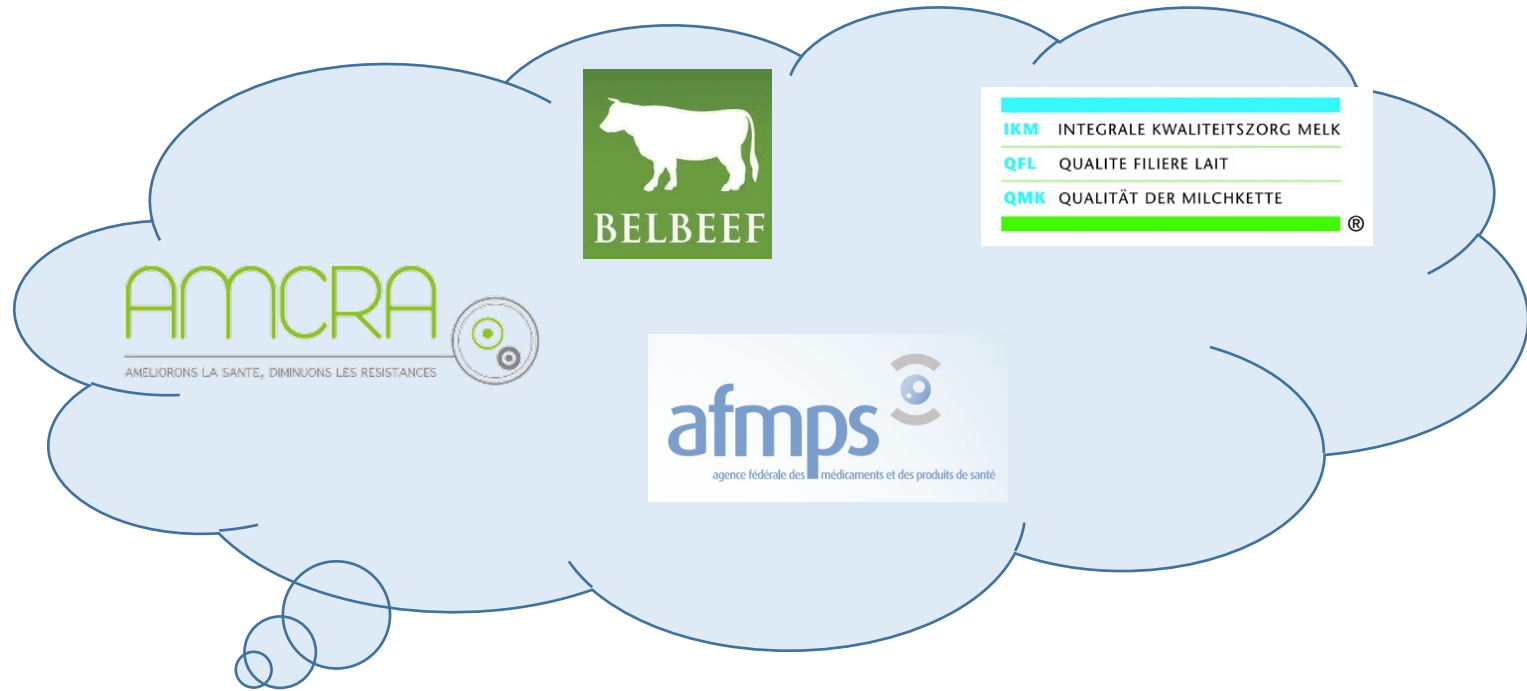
BELBEEF

IKM INTEGRALE KWALITEITSZORG MELK
QFL QUALITE FILIERE LAIT
QMK QUALITÄT DER MILCHKETTE
®

AMCRA
AMELIORONS LA SANTE, DIMINUONS LES RESISTANCES

afmps
agence fédérale des médicaments et des produits de santé